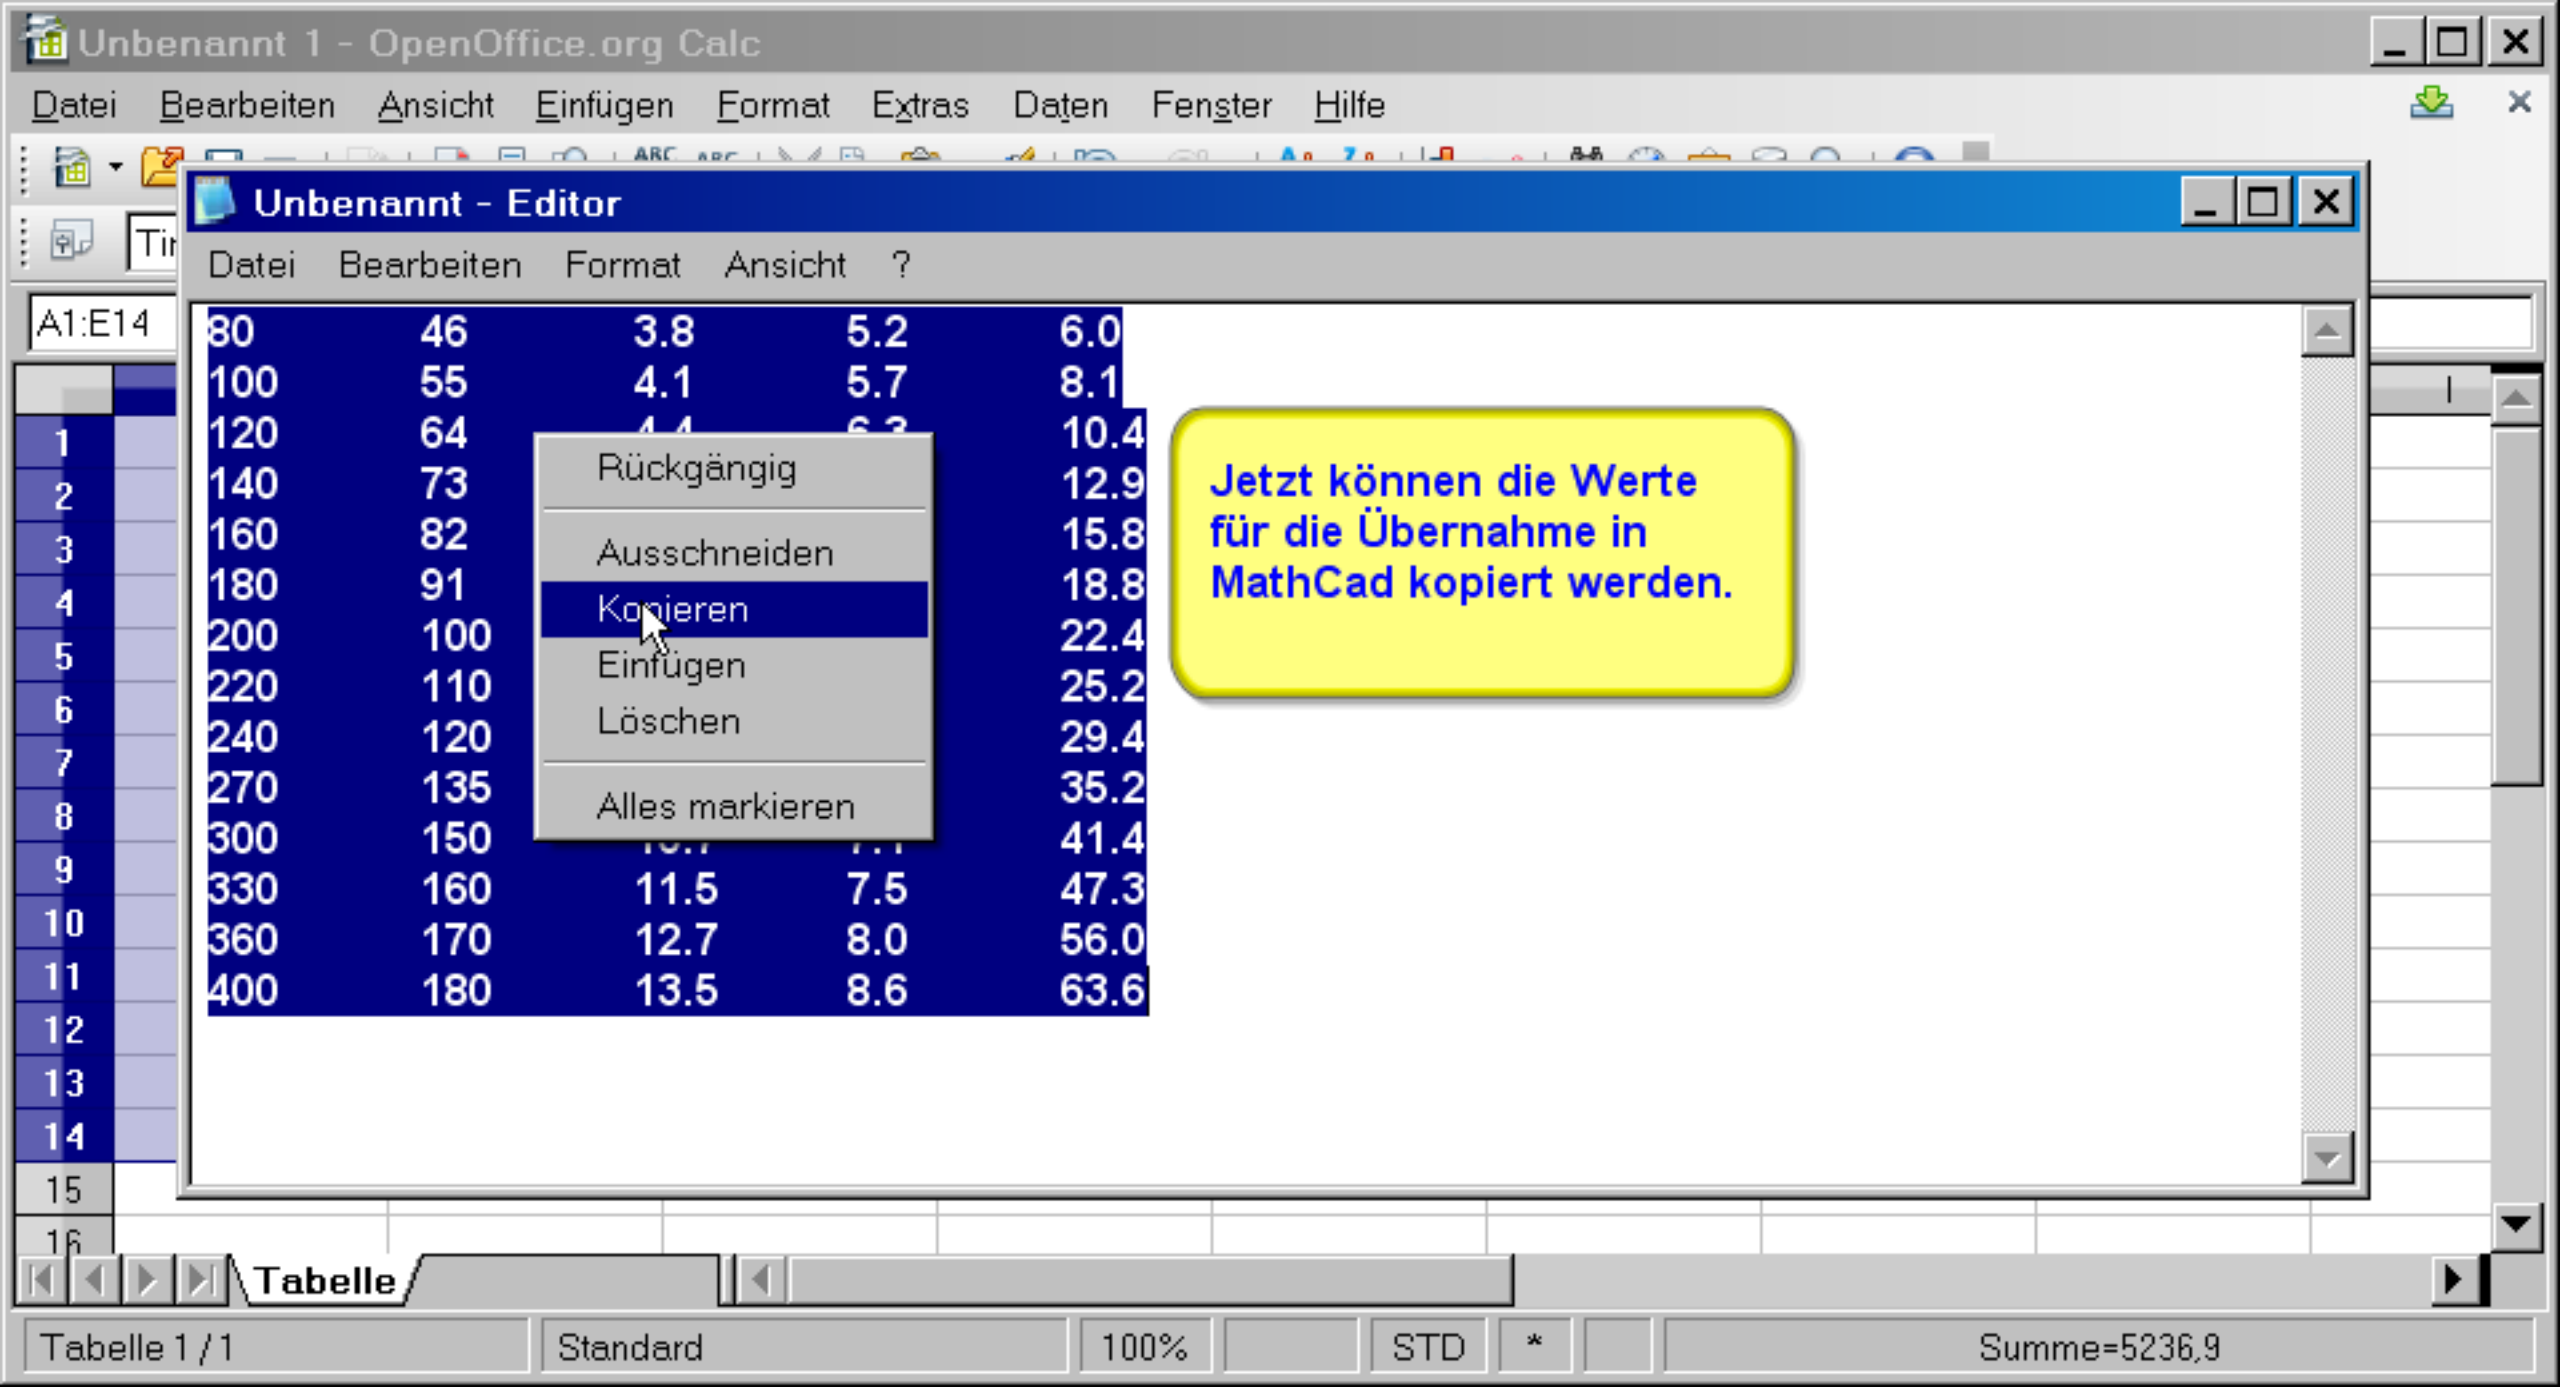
Unbenannt 1 - OpenOffice.org Calc

Datei Bearbeiten Ansicht Einfügen Format Extras Daten Fenster Hilfe

Unbenannt - Editor

Datei Bearbeiten Format Ansicht ?

A1:E14

| 80 | 46 | 3.8 | 5.2 | 6.0 |
|---|---|---|---|---|
| 100 | 55 | 4.1 | 5.7 | 8.1 |
| 120 | 64 | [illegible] | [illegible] | 10.4 |
| 140 | 73 | | | 12.9 |
| 160 | 82 | | | 15.8 |
| 180 | 91 | | | 18.8 |
| 200 | 100 | | | 22.4 |
| 220 | 110 | | | 25.2 |
| 240 | 120 | | | 29.4 |
| 270 | 135 | | | 35.2 |
| 300 | 150 | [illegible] | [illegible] | 41.4 |
| 330 | 160 | 11.5 | 7.5 | 47.3 |
| 360 | 170 | 12.7 | 8.0 | 56.0 |
| 400 | 180 | 13.5 | 8.6 | 63.6 |

Rückgängig
Ausschneiden
Kopieren
Einfügen
Löschen
Alles markieren

Jetzt können die Werte für die Übernahme in MathCad kopiert werden.

1 2 3 4 5 6 7 8 9 10 11 12 13 14 15 16

Tabelle

Tabelle 1 / 1 Standard 100% STD * Summe=5236,9